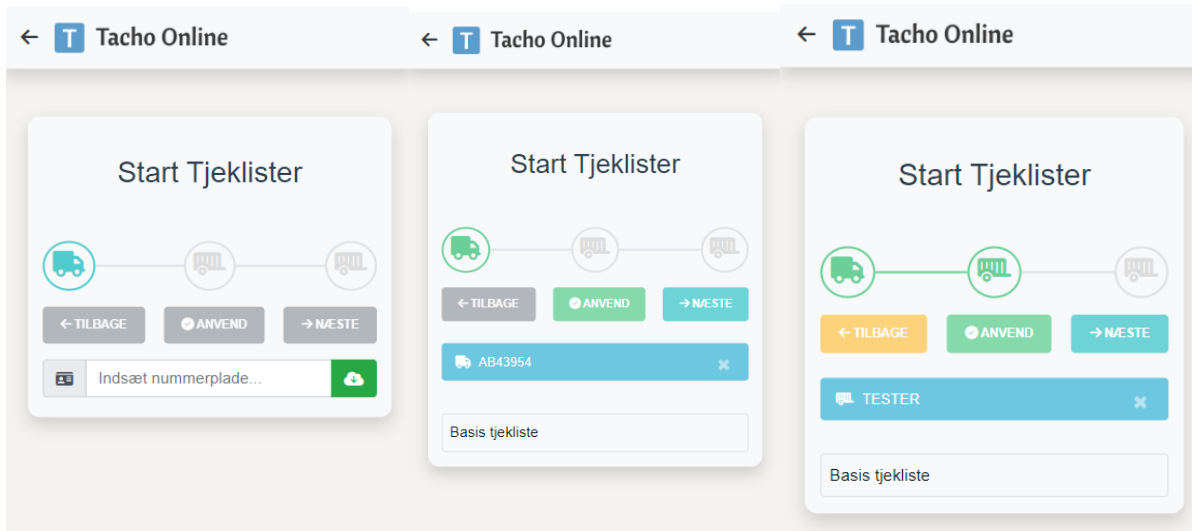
← T Tacho Online

Start Tjeklister

← TILBAGE
ANVEND
→ NÆSTE

Indsæt nummerplade...

← T Tacho Online

Start Tjeklister

← TILBAGE
ANVEND
→ NÆSTE

AB43954

Basis tjekliste

← T Tacho Online

Start Tjeklister

← TILBAGE
ANVEND
→ NÆSTE

TESTER

Basis tjekliste